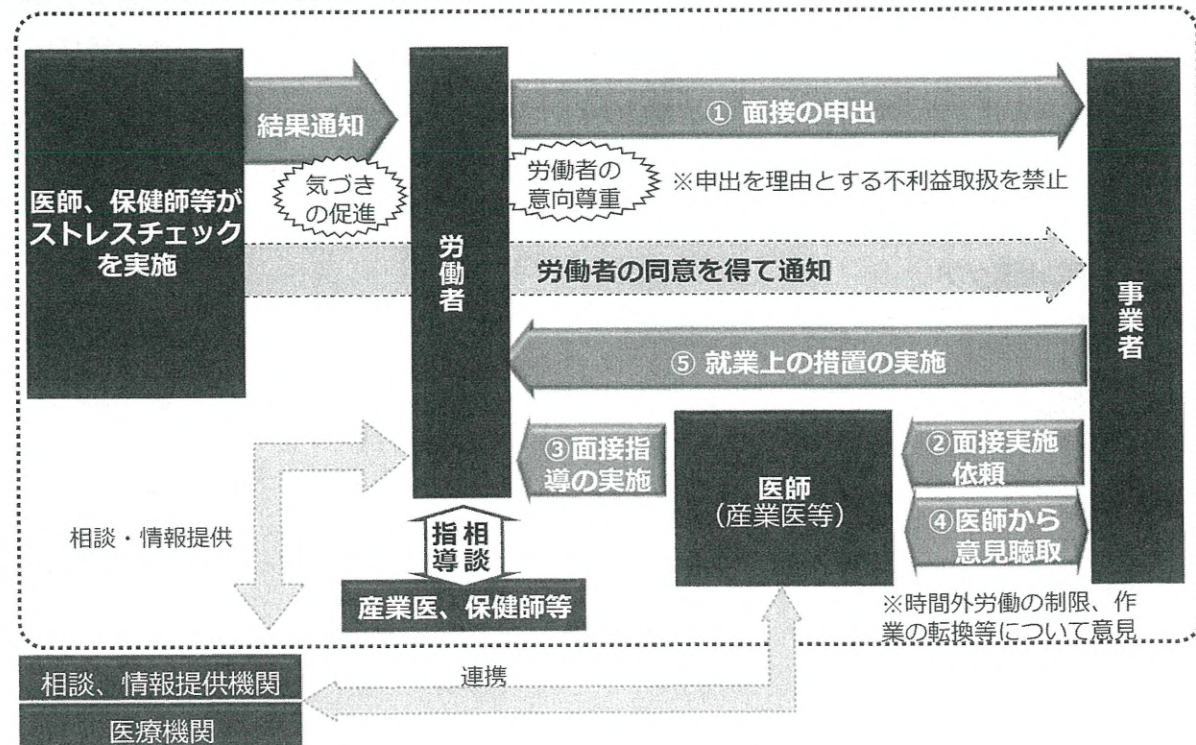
医師、保健師等がストレスチェックを実施

結果通知

気づきの促進

労働者

① 面接の申出

労働者の意向尊重

※申出を理由とする不利益取扱を禁止

労働者の同意を得て通知

事業者

⑤ 就業上の措置の実施

③面接指導の実施

医師
（産業医等）

②面接実施依頼

④医師から意見聴取

相談・情報提供

相談 指導

産業医、保健師等

※時間外労働の制限、作業の転換等について意見

相談、情報提供機関

医療機関

連携